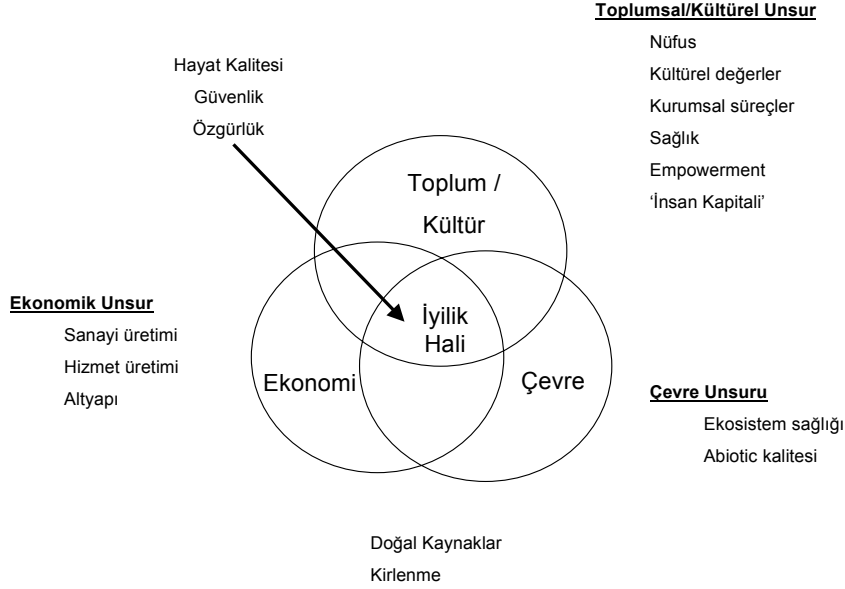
Toplumsal/Kültürel Unsur

Nüfus

Kültürel değerler

Kurumsal süreçler

Sağlık

Empowerment

'İnsan Kapitali'

Hayat Kalitesi

Güvenlik

Özgürlük

Toplum / Kültür

Ekonomik Unsur

Sanayi üretimi

Hizmet üretimi

Altyapı

İyilik Hali

Ekonomi

Çevre

Çevre Unsuru

Ekosistem sağlığı

Abiotic kalitesi

Doğal Kaynaklar

Kirlenme